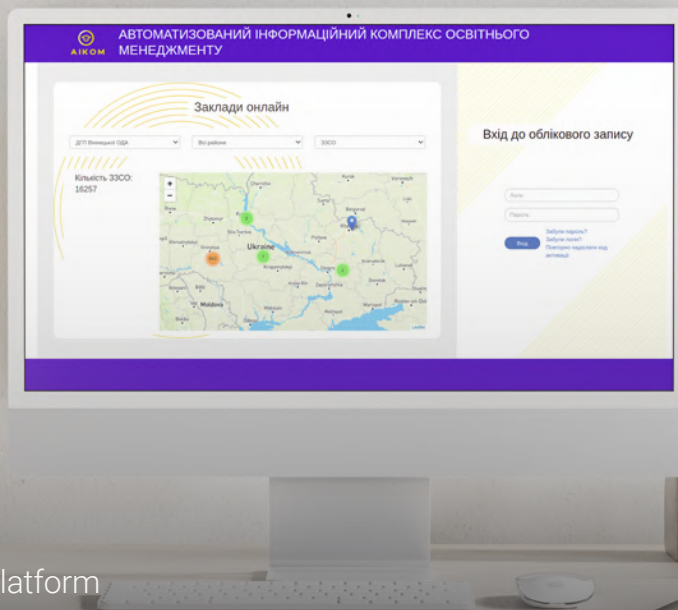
AIKOM АВТОМАТИЗОВАНИЙ ІНФОРМАЦІЙНИЙ КОМПЛЕКС ОСВІТНЬОГО МЕНЕДЖМЕНТУ

Заклади онлайн

ДОН Вінницької ОДА
Всі райони
ЗЗСО

Кількість ЗЗСО: 16257

+
−

Ukraine
Moldova

Вхід до облікового запису

Логін
Пароль

Вхід
Забули пароль?
Забули логін?
Повторно надіслати код активації

latform